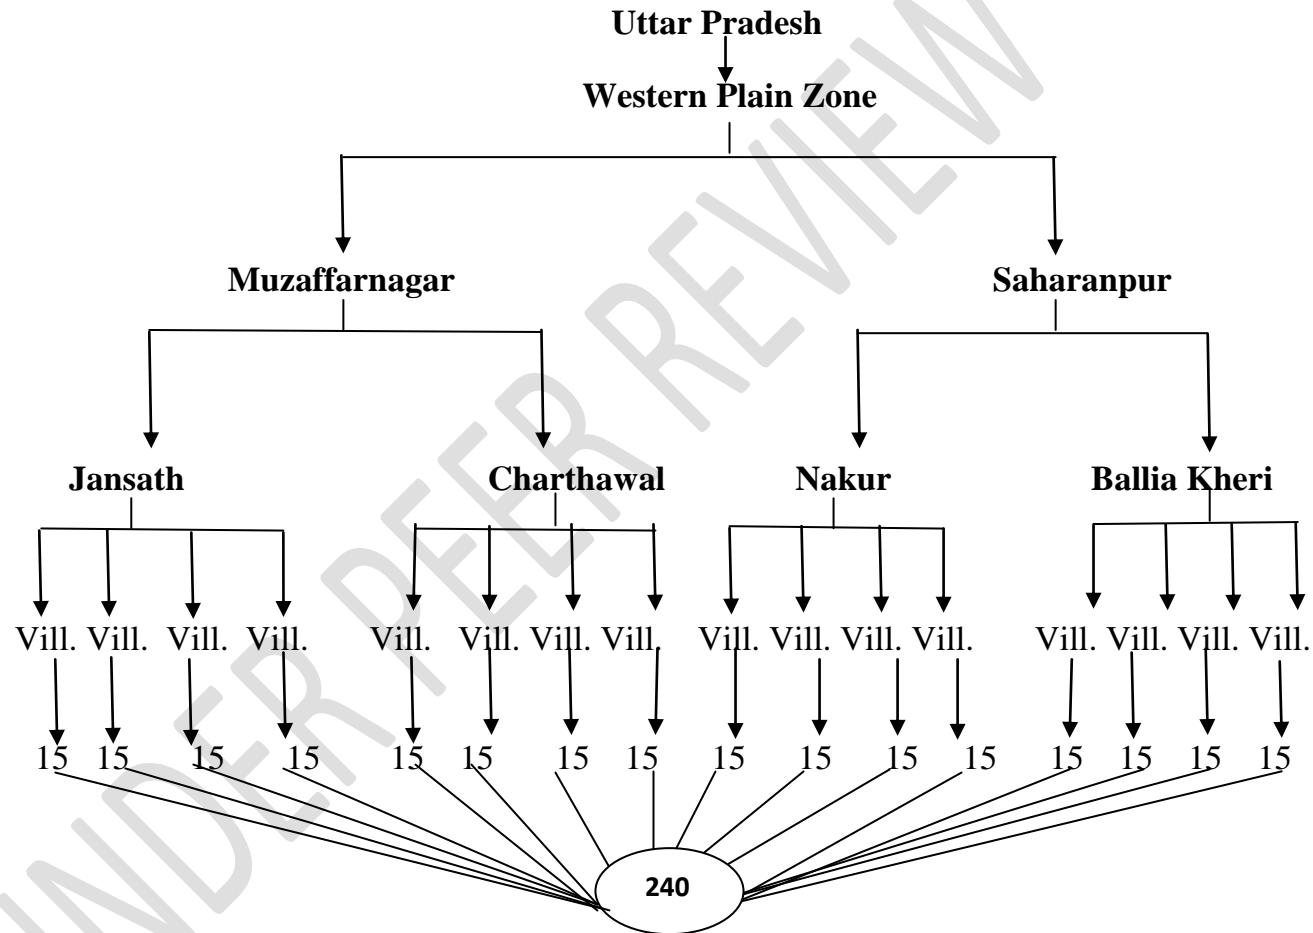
UNDER PEER REVIEW

Uttar Pradesh

Western Plain Zone

Muzaffarnagar

Saharanpur

Jansath

Charthawal

Nakur

Ballia Kheri

Vill. Vill. Vill. Vill. Vill. Vill. Vill. Vill. Vill. Vill. Vill. Vill. Vill. Vill. Vill. Vill.

15 15 15 15 15 15 15 15 15 15 15 15 15 15 15 15

240